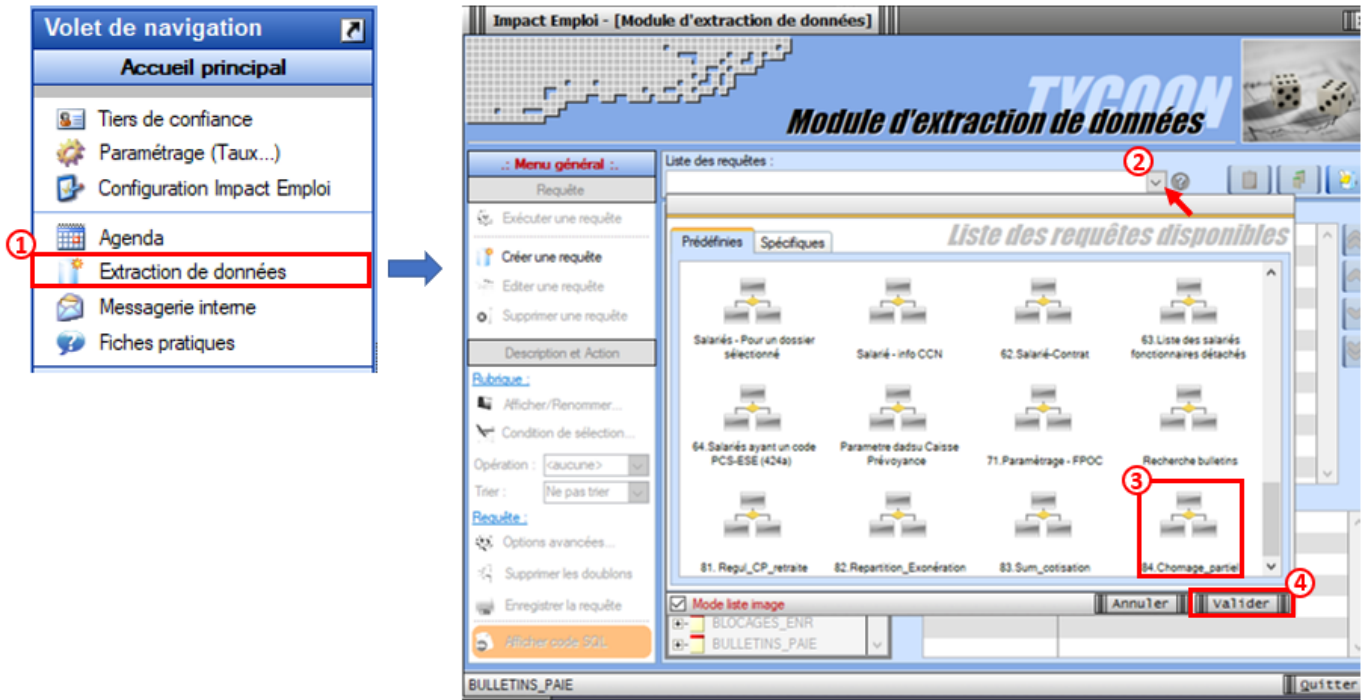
Volet de navigation

Accueil principal

Tiers de confiance
Paramétrage (Taux...)
Configuration Impact Emploi

Agenda
①
Extraction de données
Messagerie interne
Fiches pratiques

Impact Emploi - [Module d'extraction de données]

TYCOON
Module d'extraction de données

.: Menu général :.
Requête
Exécuter une requête
Créer une requête
Editer une requête
Supprimer une requête

Description et Action
Rubrique :
Afficher/Renommer...
Condition de sélection...
Opération : <aucune>
Trier : Ne pas trier
Requête :
Options avancées...
Supprimer les doublons
Enregistrer la requête
Afficher code SQL

Liste des requêtes :
②

Prédéfinies | Spécifiques
Liste des requêtes disponibles

Salariés - Pour un dossier sélectionné
Salarié - info CCN
62.Salarié-Contrat
63.Liste des salariés fonctionnaires détachés
64.Salariés ayant un code PCS-ESE (424a)
Parametre dadsu Caisse Prévoyance
71.Paramétrage - FPOC
Recherche bulletins
③
81. Regul_CP_retraite
82.Repartition_Exonération
83.Sum_cotisation
84.Chomage_partiel

Mode liste image
Annuler
Valider
④

BLOCAGES_ENR
BULLETINS_PAIE

BULLETINS_PAIE
Quitter